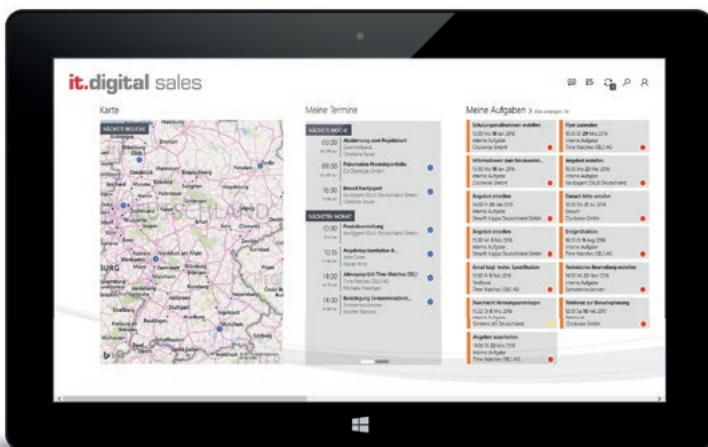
it.digital sales

Karte

NÄCHSTE BESUCHE

Meine Termine

NÄCHSTE WOCHE

09:00 Akquisetermin zum Projektstart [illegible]

09:00 Präsentation Produktportfolio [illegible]

15:00 Besuch Kurtzpart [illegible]

NÄCHSTEN MONAT

10:00 Produktvorstellung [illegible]

10:15 Angebotspräsentation & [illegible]

14:00 Jahresgespräch Time Watches (SEL) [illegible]

14:30 Bestätigung Umsatzabsatz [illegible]

Meine Aufgaben > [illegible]

Schulungsmaßnahmen erstellen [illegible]

Flyer zusenden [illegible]

Informationen zum Verbrauchs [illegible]

Angebot erstellen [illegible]

Angebot erstellen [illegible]

Danach bitte anrufen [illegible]

Angebot erstellen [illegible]

Erstgenehmigung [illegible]

Anruf bzgl. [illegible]

Technischen Bearbeitung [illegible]

Durchsicht Vertragsunterlagen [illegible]

Telefonat zur Neuerungsplanung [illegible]

Angebot ausarbeiten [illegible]